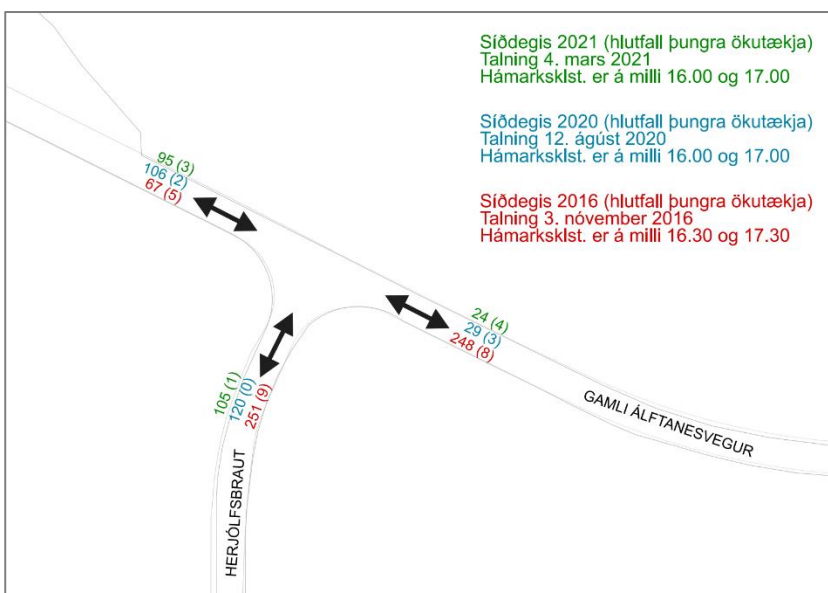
Síðdegis 2021 (hlutfall þungra ökutækja)
Talning 4. mars 2021
Hámarksklst. er á milli 16.00 og 17.00

Síðdegis 2020 (hlutfall þungra ökutækja)
Talning 12. ágúst 2020
Hámarksklst. er á milli 16.00 og 17.00

Síðdegis 2016 (hlutfall þungra ökutækja)
Talning 3. nóvember 2016
Hámarksklst. er á milli 16.30 og 17.30

95 (3)
106 (2)
67 (5)

24 (4)
29 (3)
248 (8)

105 (1)
120 (0)
251 (9)

GAMLI ÁLFTANESVEGUR

HERJÓLFSBRAUT